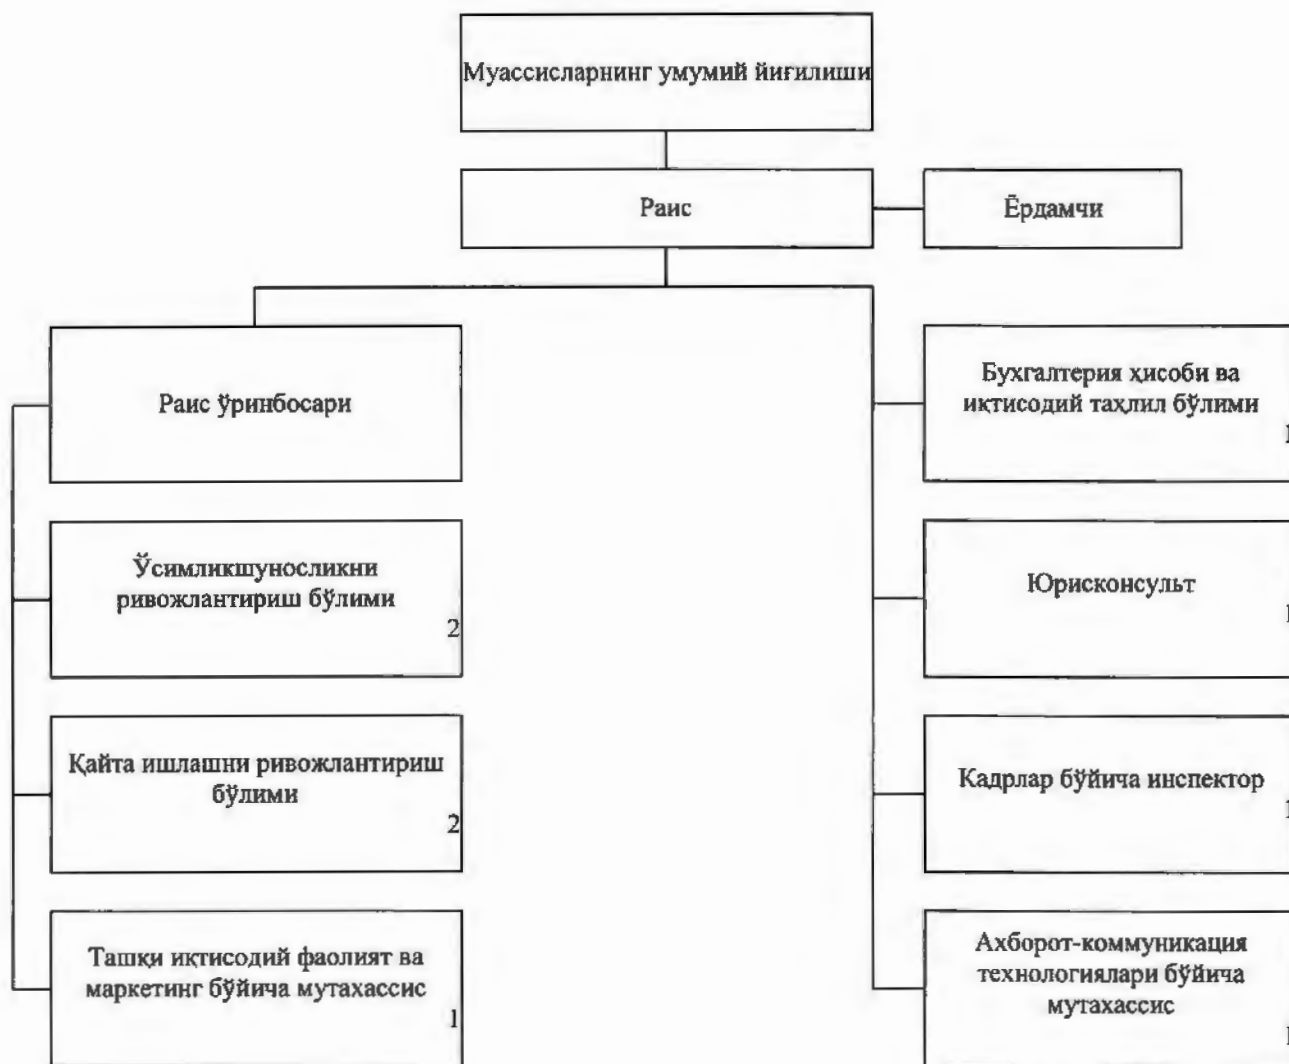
Муассисларнинг умумий йиғилиши

Раис

Ёрдамчи

Раис ўринбосари

Ўсимликшуносликни ривожлантириш бўлими
2

Қайта ишлашни ривожлантириш бўлими
2

Ташқи иқтисодий фаолият ва маркетинг бўйича мутахассис
1

Бухгалтерия ҳисоби ва иқтисодий таҳлил бўлими
1

Юрисконсульт
1

Кадрлар бўйича инспектор
1

Ахборот-коммуникация технологиялари бўйича мутахассис
1